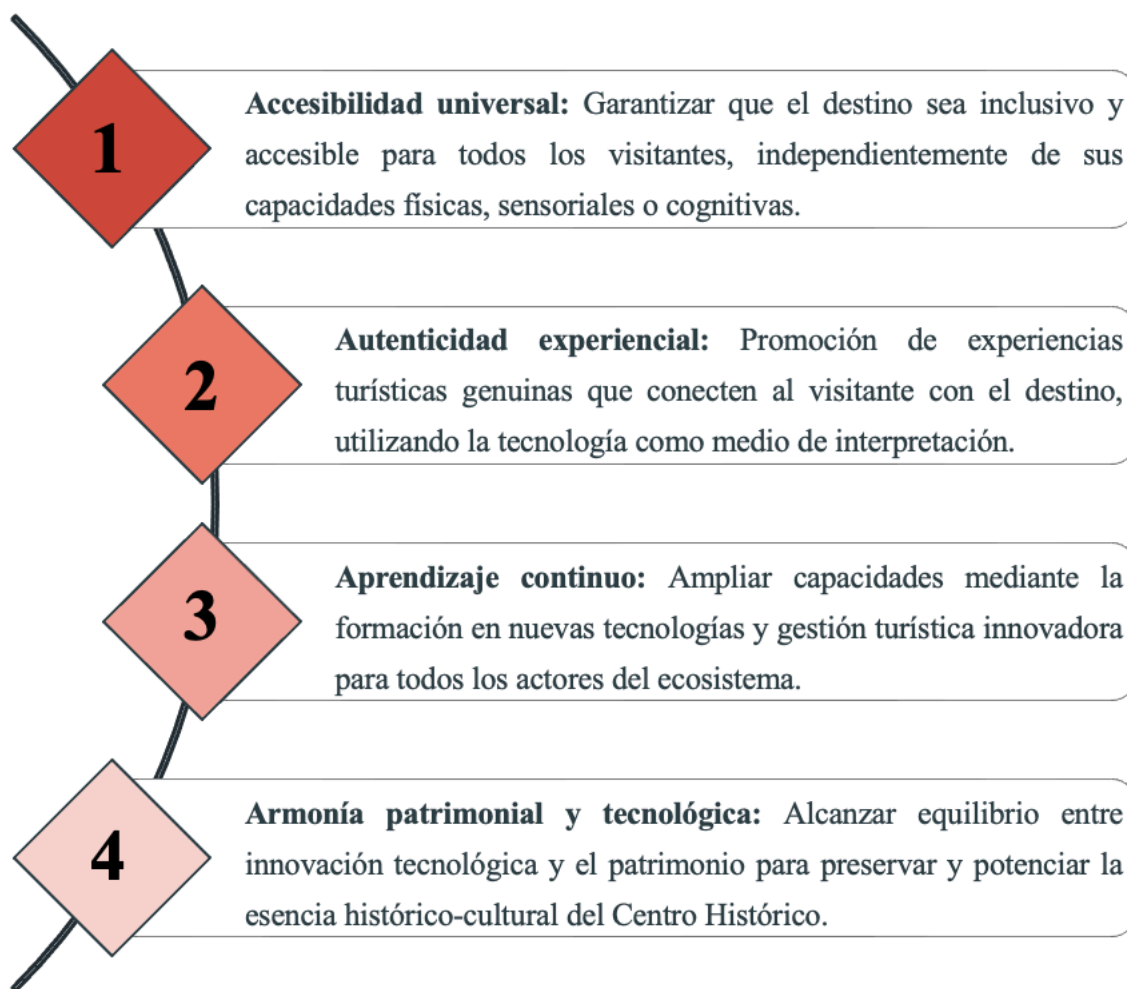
1

**Accesibilidad universal:** Garantizar que el destino sea inclusivo y accesible para todos los visitantes, independientemente de sus capacidades físicas, sensoriales o cognitivas.

2

**Autenticidad experiencial:** Promoción de experiencias turísticas genuinas que conecten al visitante con el destino, utilizando la tecnología como medio de interpretación.

3

**Aprendizaje continuo:** Ampliar capacidades mediante la formación en nuevas tecnologías y gestión turística innovadora para todos los actores del ecosistema.

4

**Armonía patrimonial y tecnológica:** Alcanzar equilibrio entre innovación tecnológica y el patrimonio para preservar y potenciar la esencia histórico-cultural del Centro Histórico.